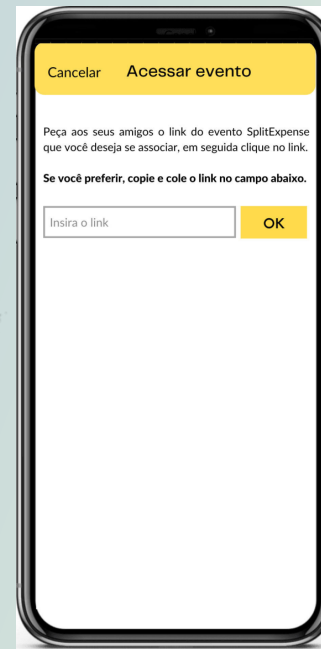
Cancelar Acessar evento

Peça aos seus amigos o link do evento SplitExpense que você deseja se associar, em seguida clique no link.

**Se você preferir, copie e cole o link no campo abaixo.**

Insira o link

OK